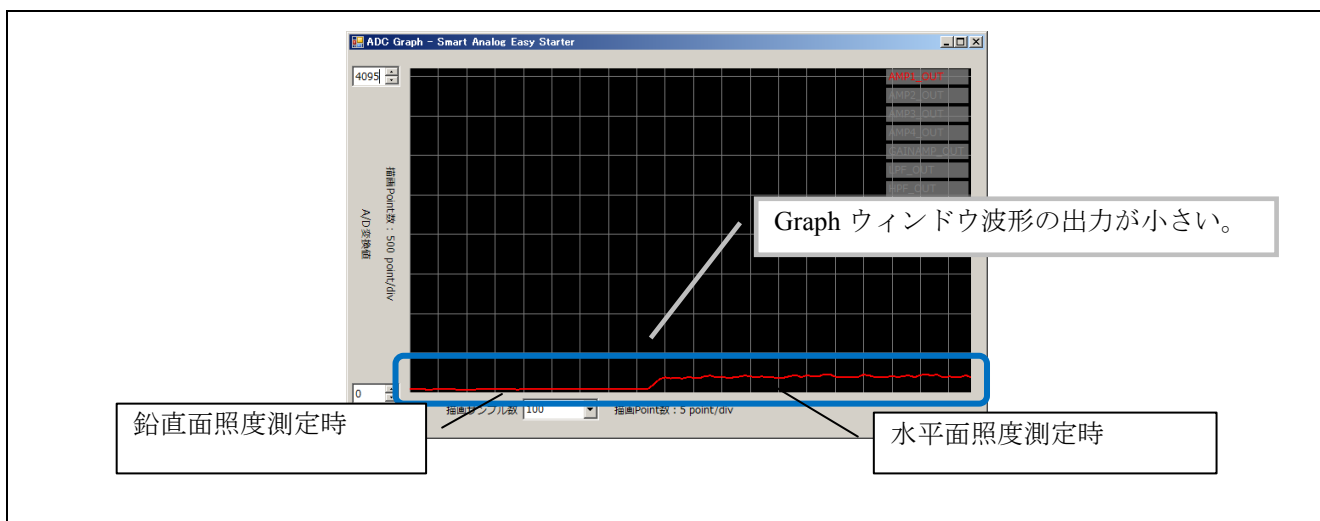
ADC Graph - Smart Analog Easy Starter

4095

AMP1_OUT
AMP2_OUT
AMP3_OUT
AMP4_OUT
GAINAMP_OUT
LPF_OUT
HPF_OUT

描画Point数：500 point/div
A/D変換値

Graph ウィンドウ波形の出力が小さい。

0

描画サンプル数 100
描画Point数：5 point/div

鉛直面照度測定時

水平面照度測定時